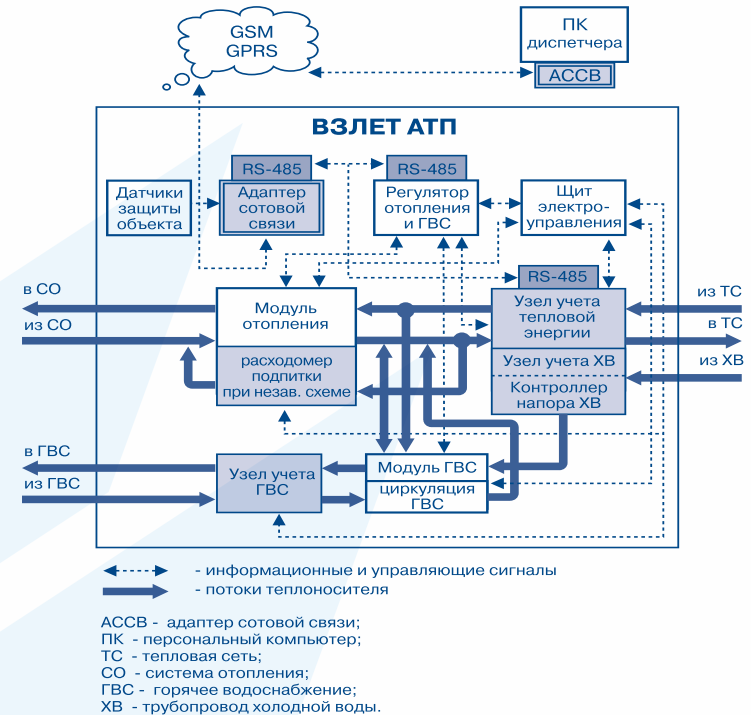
GSM
GPRS

ПК
диспетчера

АССВ

ВЗЛЕТ АТП

RS-485

RS-485

Датчики
защиты
объекта

Адаптер
сотовой
связи

Регулятор
отопления
и ГВС

Щит
электро-
управления

RS-485

в СО

из СО

Модуль
отопления

расходомер
подпитки
при незав. схеме

Узел учета
тепловой
энергии

Узел учета ХВ

Контроллер
напора ХВ

из ТС

в ТС

из ХВ

в ГВС

из ГВС

Узел учета
ГВС

Модуль ГВС

циркуляция
ГВС

- информационные и управляющие сигналы
- потоки теплоносителя

АССВ - адаптер сотовой связи;
ПК - персональный компьютер;
ТС - тепловая сеть;
СО - система отопления;
ГВС - горячее водоснабжение;
ХВ - трубопровод холодной воды.